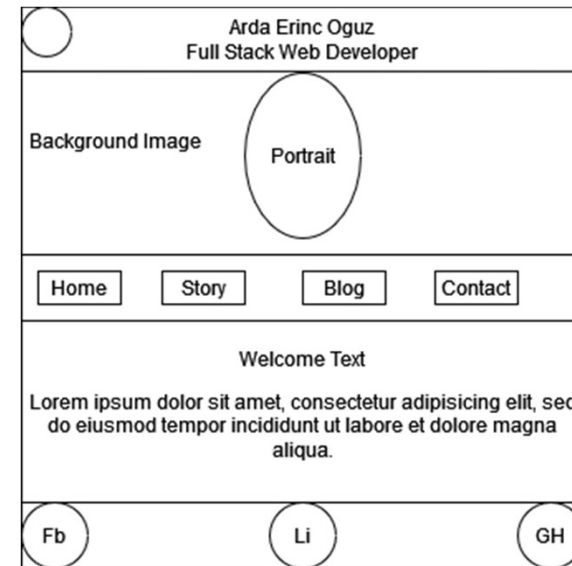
Arda Erinc Oguz
Full Stack Web Developer

Background Image

Portrait

Home

Story

Blog

Contact

Welcome Text

Lorem ipsum dolor sit amet, consectetur adipisicing elit, sec do eiusmod tempor incididunt ut labore et dolore magna aliqua.

Fb

Li

GH